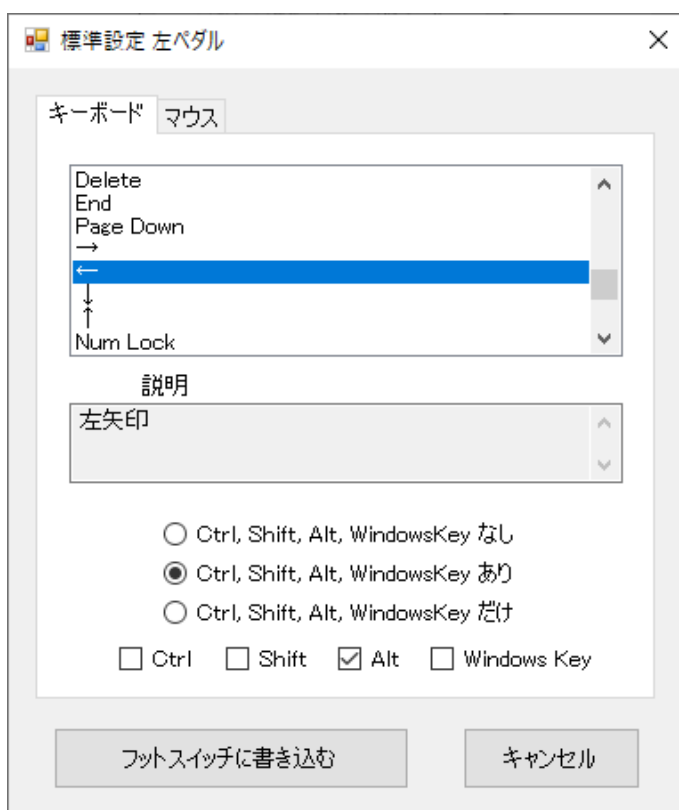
標準設定 左ペダル

×

キーボード マウス

Delete
End
Page Down
→
←
↓
↑
Num Lock

説明

左矢印

Ctrl, Shift, Alt, WindowsKey なし
Ctrl, Shift, Alt, WindowsKey あり
Ctrl, Shift, Alt, WindowsKey だけ

Ctrl Shift Alt Windows Key

フットスイッチに書き込む

キャンセル